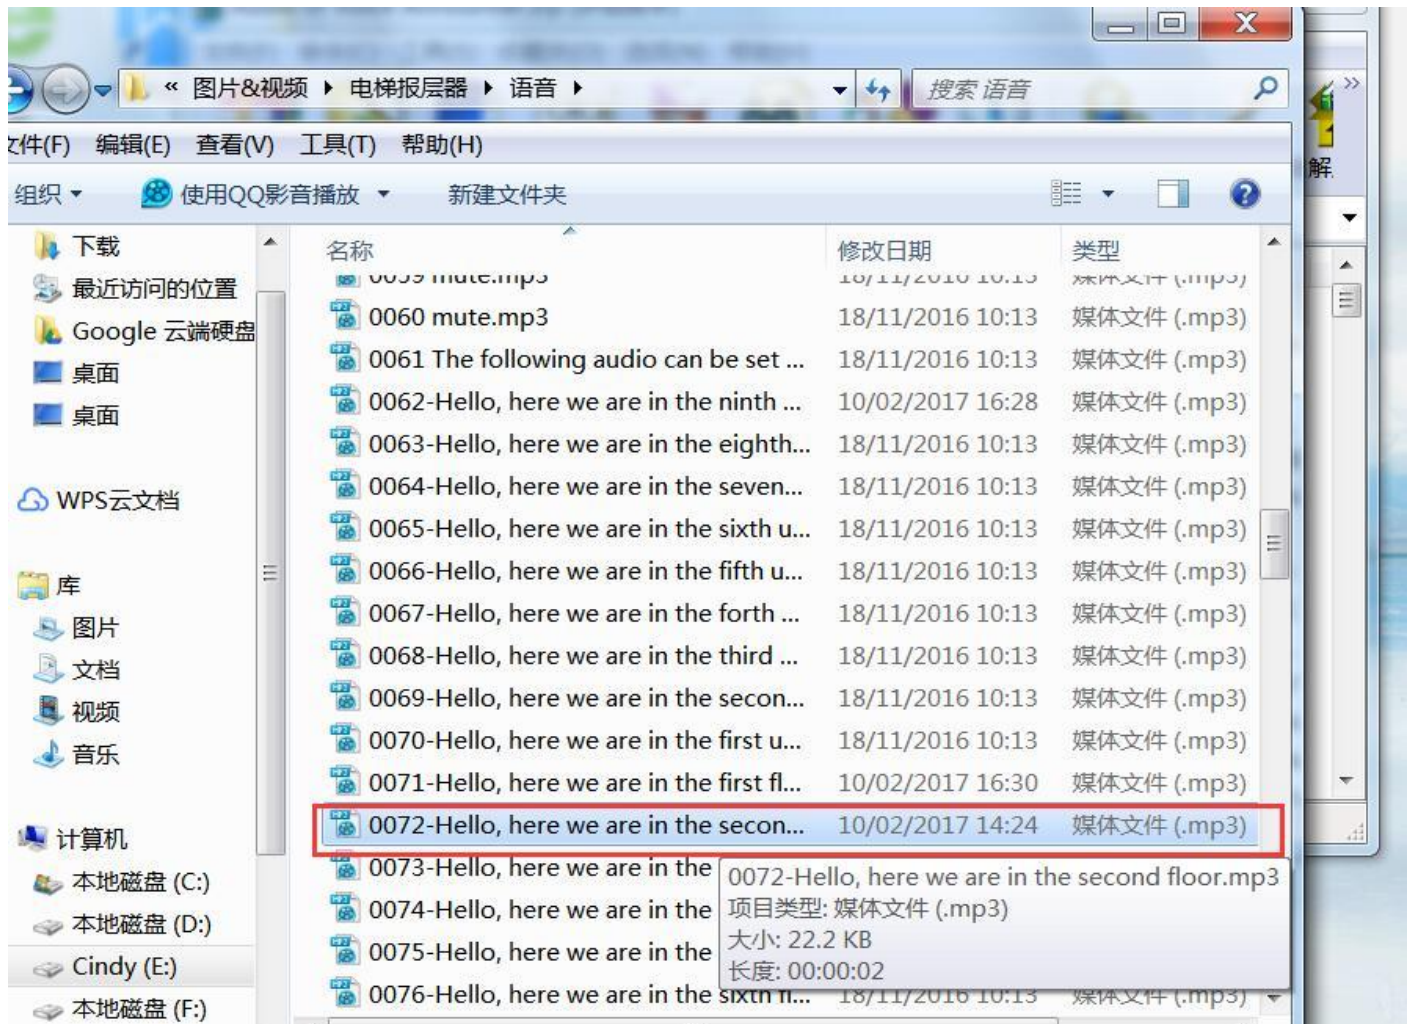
« 图片&视频 ▸ 电梯报层器 ▸ 语音 ▸

搜索 语音

文件(F) 编辑(E) 查看(V) 工具(T) 帮助(H)

组织 ▾ 使用QQ影音播放 ▾ 新建文件夹

解

下载
最近访问的位置
Google 云端硬盘
桌面
桌面

WPS云文档

库
图片
文档
视频
音乐

计算机
本地磁盘 (C:)
本地磁盘 (D:)
Cindy (E:)
本地磁盘 (F:)

| 名称 | 修改日期 | 类型 |
|---|---|---|
| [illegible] | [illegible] | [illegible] |
| 0060 mute.mp3 | 18/11/2016 10:13 | 媒体文件 (.mp3) |
| 0061 The following audio can be set ... | 18/11/2016 10:13 | 媒体文件 (.mp3) |
| 0062-Hello, here we are in the ninth ... | 10/02/2017 16:28 | 媒体文件 (.mp3) |
| 0063-Hello, here we are in the eighth... | 18/11/2016 10:13 | 媒体文件 (.mp3) |
| 0064-Hello, here we are in the seven... | 18/11/2016 10:13 | 媒体文件 (.mp3) |
| 0065-Hello, here we are in the sixth u... | 18/11/2016 10:13 | 媒体文件 (.mp3) |
| 0066-Hello, here we are in the fifth u... | 18/11/2016 10:13 | 媒体文件 (.mp3) |
| 0067-Hello, here we are in the forth ... | 18/11/2016 10:13 | 媒体文件 (.mp3) |
| 0068-Hello, here we are in the third ... | 18/11/2016 10:13 | 媒体文件 (.mp3) |
| 0069-Hello, here we are in the secon... | 18/11/2016 10:13 | 媒体文件 (.mp3) |
| 0070-Hello, here we are in the first u... | 18/11/2016 10:13 | 媒体文件 (.mp3) |
| 0071-Hello, here we are in the first fl... | 10/02/2017 16:30 | 媒体文件 (.mp3) |
| 0072-Hello, here we are in the secon... | 10/02/2017 14:24 | 媒体文件 (.mp3) |
| 0073-Hello, here we are in the | | |
| 0074-Hello, here we are in the | | |
| 0075-Hello, here we are in the | | |
| 0076-Hello, here we are in the sixth fl... | 18/11/2016 10:13 | 媒体文件 (.mp3) |

0072-Hello, here we are in the second floor.mp3
项目类型: 媒体文件 (.mp3)
大小: 22.2 KB
长度: 00:00:02